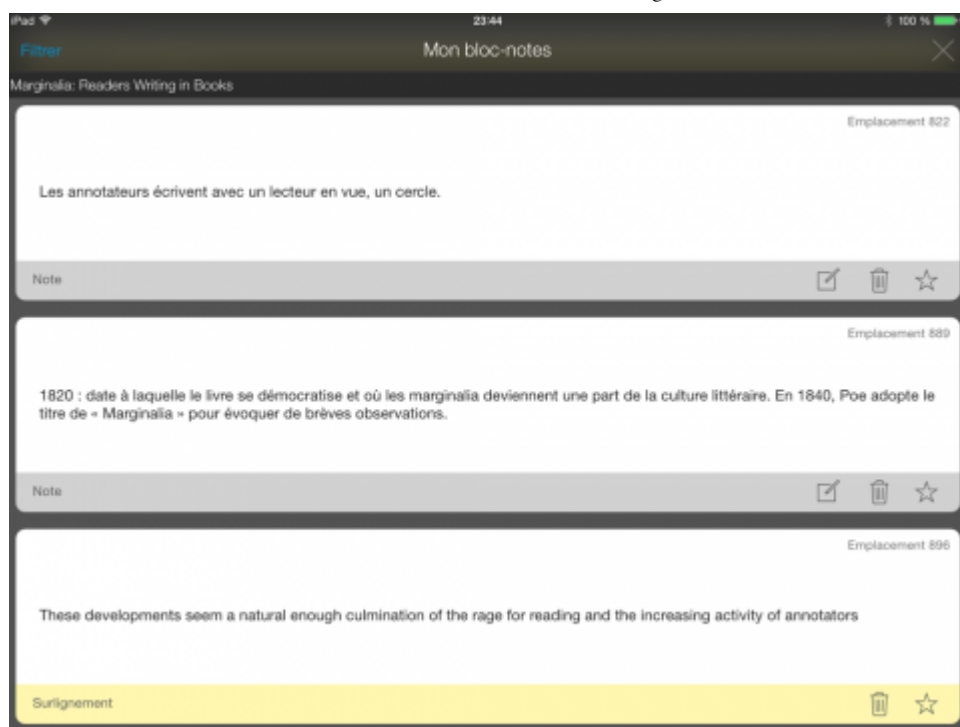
iPad
23:44
100 %
Filtrer
Mon bloc-notes
Marginalia: Readers Writing in Books

Emplacement 822

Les annotateurs écrivent avec un lecteur en vue, un cercle.

Note

Emplacement 889

1820 : date à laquelle le livre se démocratise et où les marginalia deviennent une part de la culture littéraire. En 1840, Poe adopte le titre de « Marginalia » pour évoquer de brèves observations.

Note

Emplacement 896

These developments seem a natural enough culmination of the rage for reading and the increasing activity of annotators

Surlignement